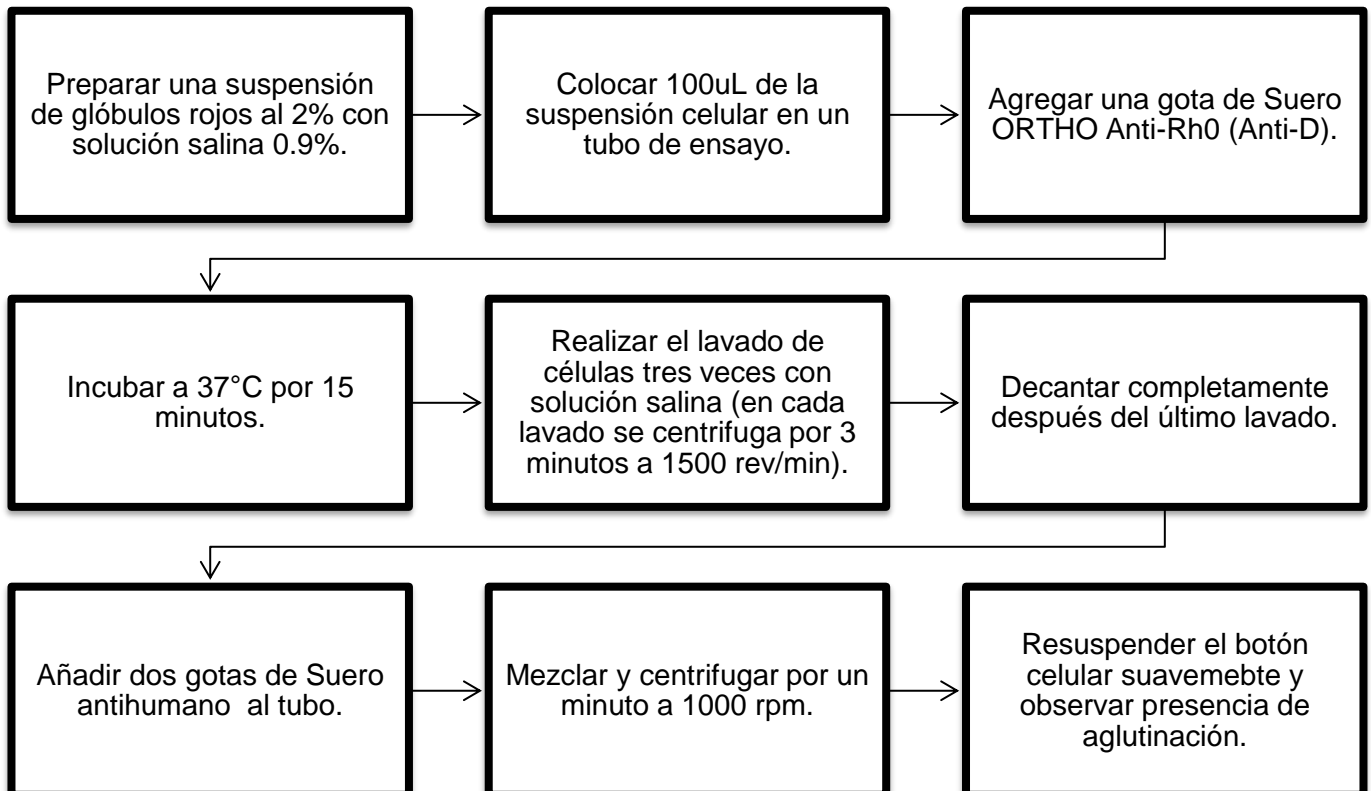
Preparar una suspensión de glóbulos rojos al 2% con solución salina 0.9%.

Colocar 100uL de la suspensión celular en un tubo de ensayo.

Agregar una gota de Suero ORTHO Anti-Rh0 (Anti-D).

Incubar a 37°C por 15 minutos.

Realizar el lavado de células tres veces con solución salina (en cada lavado se centrifuga por 3 minutos a 1500 rev/min).

Decantar completamente después del último lavado.

Añadir dos gotas de Suero antihumano al tubo.

Mezclar y centrifugar por un minuto a 1000 rpm.

Resuspender el botón celular suavemebte y observar presencia de aglutinación.